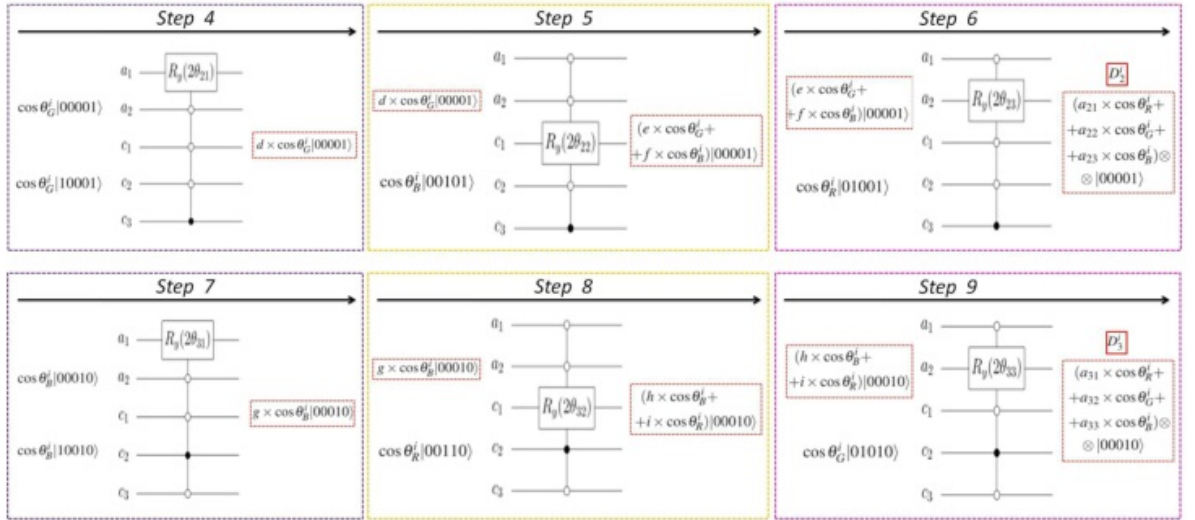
Step 4

$a_1$ $R_y(2\theta_{21})$

$\cos\theta_G^i|00001\rangle$ $a_2$

$c_1$ $d\times\cos\theta_G^i|00001\rangle$

$\cos\theta_G^i|10001\rangle$ $c_2$

$c_3$

Step 5

$a_1$

$a_2$

$d\times\cos\theta_G^i|00001\rangle$

$c_1$ $R_y(2\theta_{22})$ $(e\times\cos\theta_G^i+$ $+f\times\cos\theta_B^i)|00001\rangle$

$\cos\theta_B^i|00101\rangle$ $c_2$

$c_3$

Step 6

$(e\times\cos\theta_G^i+$ $+f\times\cos\theta_B^i)|00001\rangle$

$a_1$

$a_2$ $R_y(2\theta_{23})$

$c_1$

$\cos\theta_R^i|01001\rangle$ $c_2$

$c_3$

$D_2^i$

$(a_{21}\times\cos\theta_R^i+$ $+a_{22}\times\cos\theta_G^i+$ $+a_{23}\times\cos\theta_B^i)\otimes$ $\otimes|00001\rangle$

Step 7

$a_1$ $R_y(2\theta_{31})$

$\cos\theta_B^i|00010\rangle$ $a_2$

$c_1$ $g\times\cos\theta_B^i|00010\rangle$

$\cos\theta_B^i|10010\rangle$ $c_2$

$c_3$

Step 8

$a_1$

$a_2$

$g\times\cos\theta_B^i|00010\rangle$

$c_1$ $R_y(2\theta_{32})$ $(h\times\cos\theta_B^i+$ $+i\times\cos\theta_R^i)|00010\rangle$

$\cos\theta_R^i|00110\rangle$ $c_2$

$c_3$

Step 9

$(h\times\cos\theta_B^i+$ $+i\times\cos\theta_R^i)|00010\rangle$

$a_1$

$a_2$ $R_y(2\theta_{33})$

$c_1$

$\cos\theta_G^i|01010\rangle$ $c_2$

$c_3$

$D_3^i$

$(a_{31}\times\cos\theta_R^i+$ $+a_{32}\times\cos\theta_G^i+$ $+a_{33}\times\cos\theta_B^i)\otimes$ $\otimes|00010\rangle$